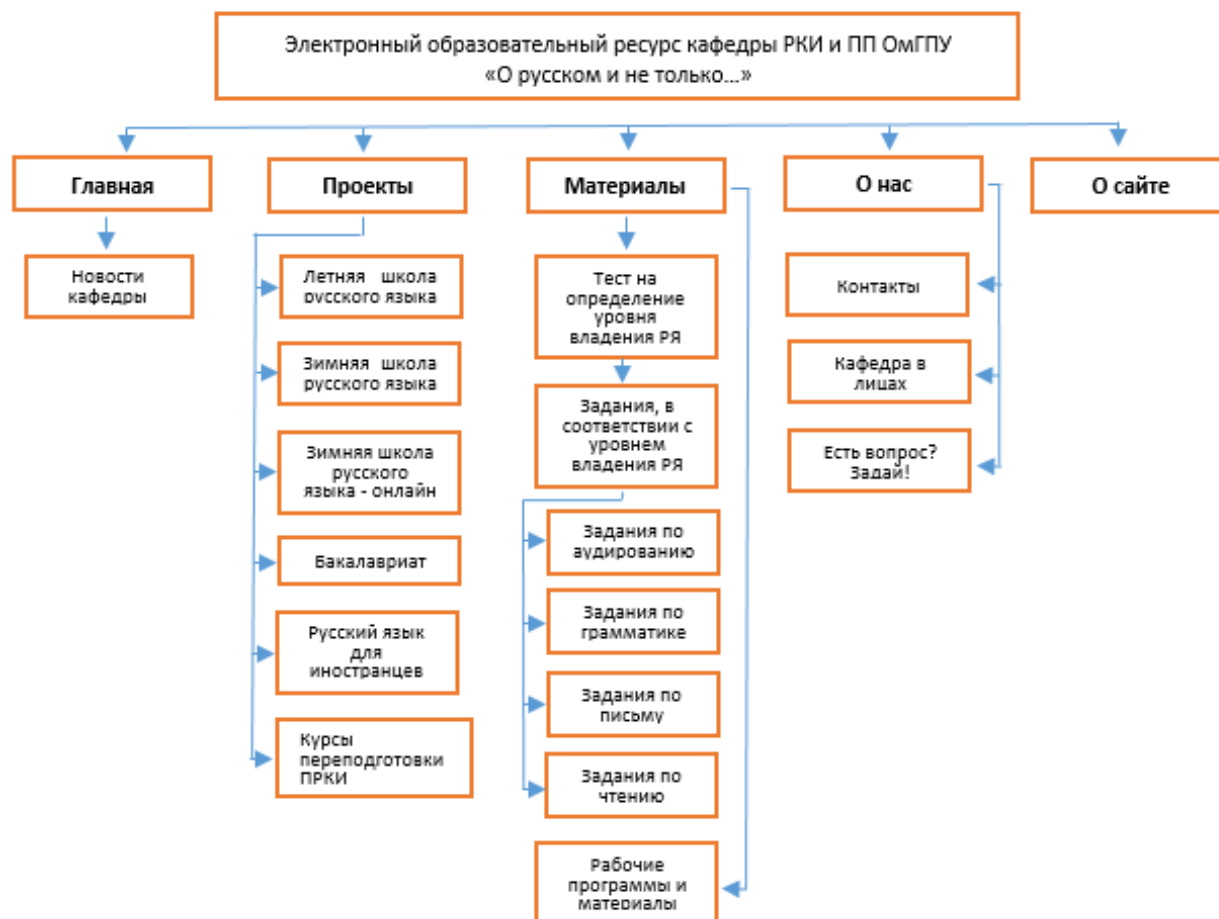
Электронный образовательный ресурс кафедры РКИ и ПП ОмГПУ
«О русском и не только…»

Главная

Новости кафедры

Проекты

Летняя школа русского языка

Зимняя школа русского языка

Зимняя школа русского языка - онлайн

Бакалавриат

Русский язык для иностранцев

Курсы переподготовки ПРКИ

Материалы

Тест на определение уровня владения РЯ

Задания, в соответствии с уровнем владения РЯ

Задания по аудированию

Задания по грамматике

Задания по письму

Задания по чтению

Рабочие программы и материалы

О нас

Контакты

Кафедра в лицах

Есть вопрос? Задай!

О сайте